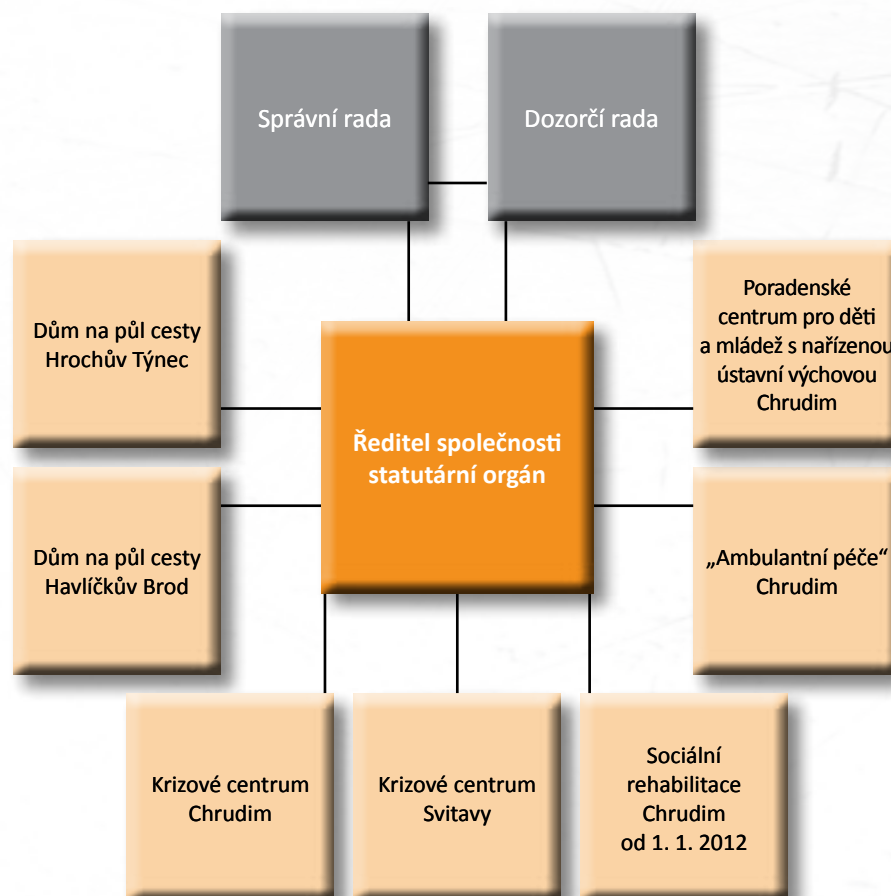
Správní rada

Dozorčí rada

Dům na půl cesty Hrochův Týnec

Poradenské centrum pro děti a mládež s nařízenou ústavní výchovou Chrudim

Ředitel společnosti statutární orgán

Dům na půl cesty Havlíčkův Brod

„Ambulantní péče“ Chrudim

Krizové centrum Chrudim

Krizové centrum Svitavy

Sociální rehabilitace Chrudim od 1. 1. 2012